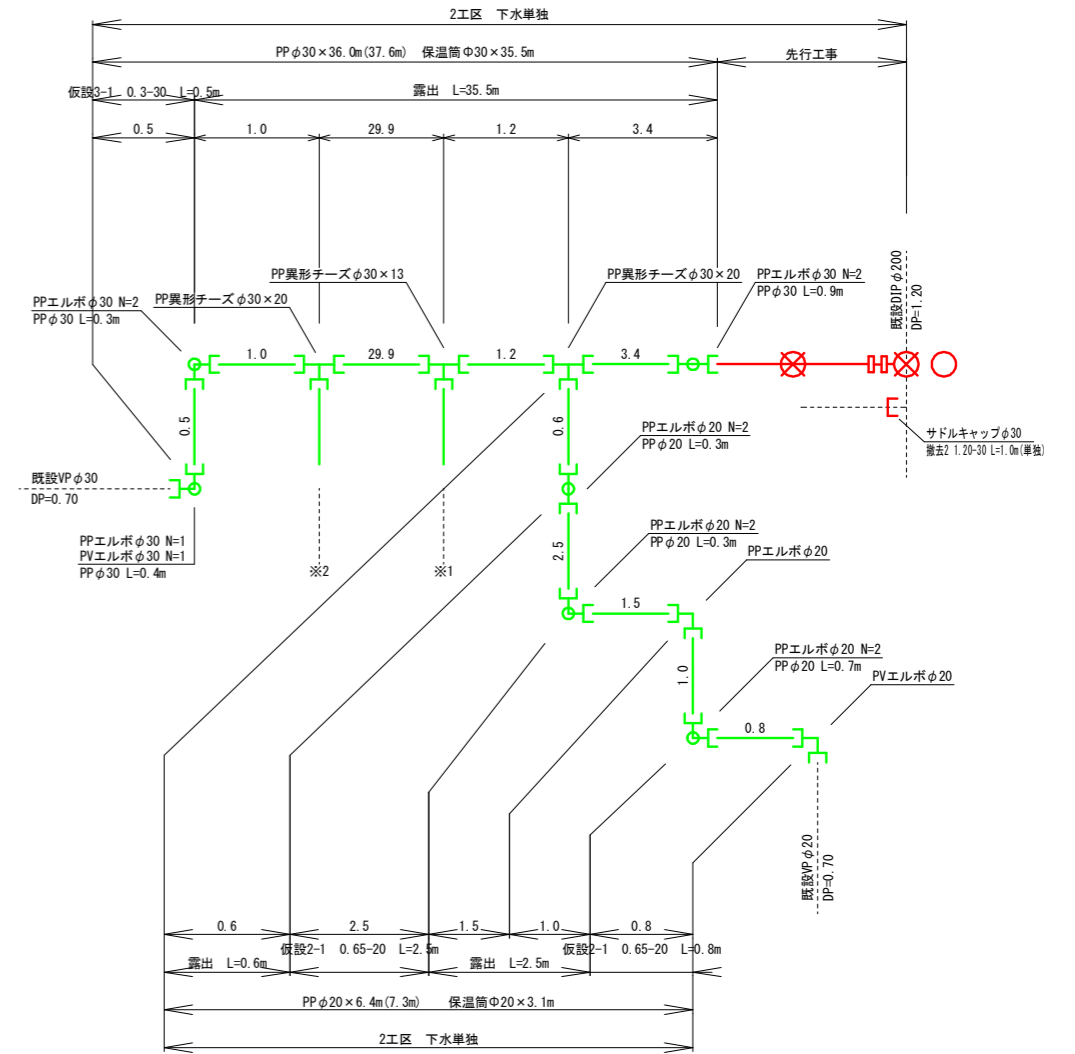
2工区　下水単独

PP$\phi$30×36.0m(37.6m)　保温筒$\Phi$30×35.5m

先行工事

仮設3-1　0.3-30　L=0.5m

露出　L=35.5m

0.5　1.0　29.9　1.2　3.4

PP異形チーズ$\phi$30×13

PP異形チーズ$\phi$30×20

PPエルボ$\phi$30 N=2
PP$\phi$30 L=0.9m

既設DIP$\phi$200
DP=1.20

PPエルボ$\phi$30 N=2
PP$\phi$30 L=0.3m

PP異形チーズ$\phi$30×20

1.0　29.9　1.2　3.4

0.5

0.6

サドルキャップ$\phi$30
撤去2 1.20-30 L=1.0m(単独)

PPエルボ$\phi$20 N=2
PP$\phi$20 L=0.3m

既設VP$\phi$30
DP=0.70

2.5

PPエルボ$\phi$20 N=2
PP$\phi$20 L=0.3m

PPエルボ$\phi$20

PPエルボ$\phi$30 N=1
PVエルボ$\phi$30 N=1
PP$\phi$30 L=0.4m

※2　※1

1.5

1.0

PPエルボ$\phi$20 N=2
PP$\phi$20 L=0.7m

PVエルボ$\phi$20

0.8

既設VP$\phi$20
DP=0.70

0.6　2.5　1.5　1.0　0.8

仮設2-1　0.65-20　L=2.5m　仮設2-1　0.65-20　L=0.8m

露出　L=0.6m　露出　L=2.5m

PP$\phi$20×6.4m(7.3m)　保温筒$\phi$20×3.1m

2工区　下水単独